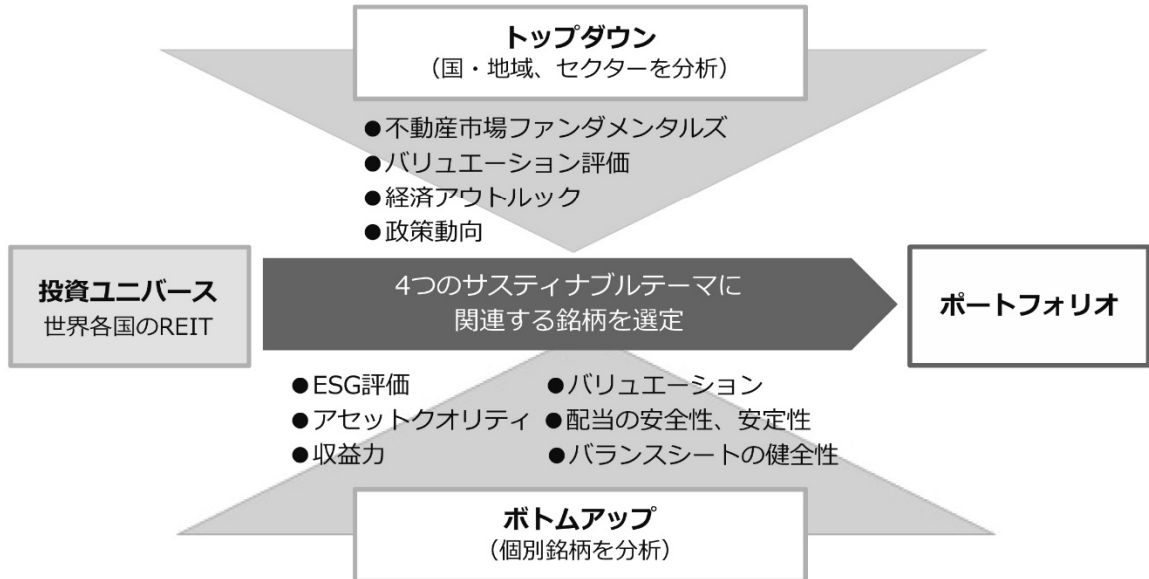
トップダウン
（国・地域、セクターを分析）

●不動産市場ファンダメンタルズ
●バリュエーション評価
●経済アウトルック
●政策動向

投資ユニバース
世界各国のREIT

4つのサスティナブルテーマに関連する銘柄を選定

ポートフォリオ

●ESG評価
●アセットクオリティ
●収益力

●バリュエーション
●配当の安全性、安定性
●バランスシートの健全性

ボトムアップ
（個別銘柄を分析）